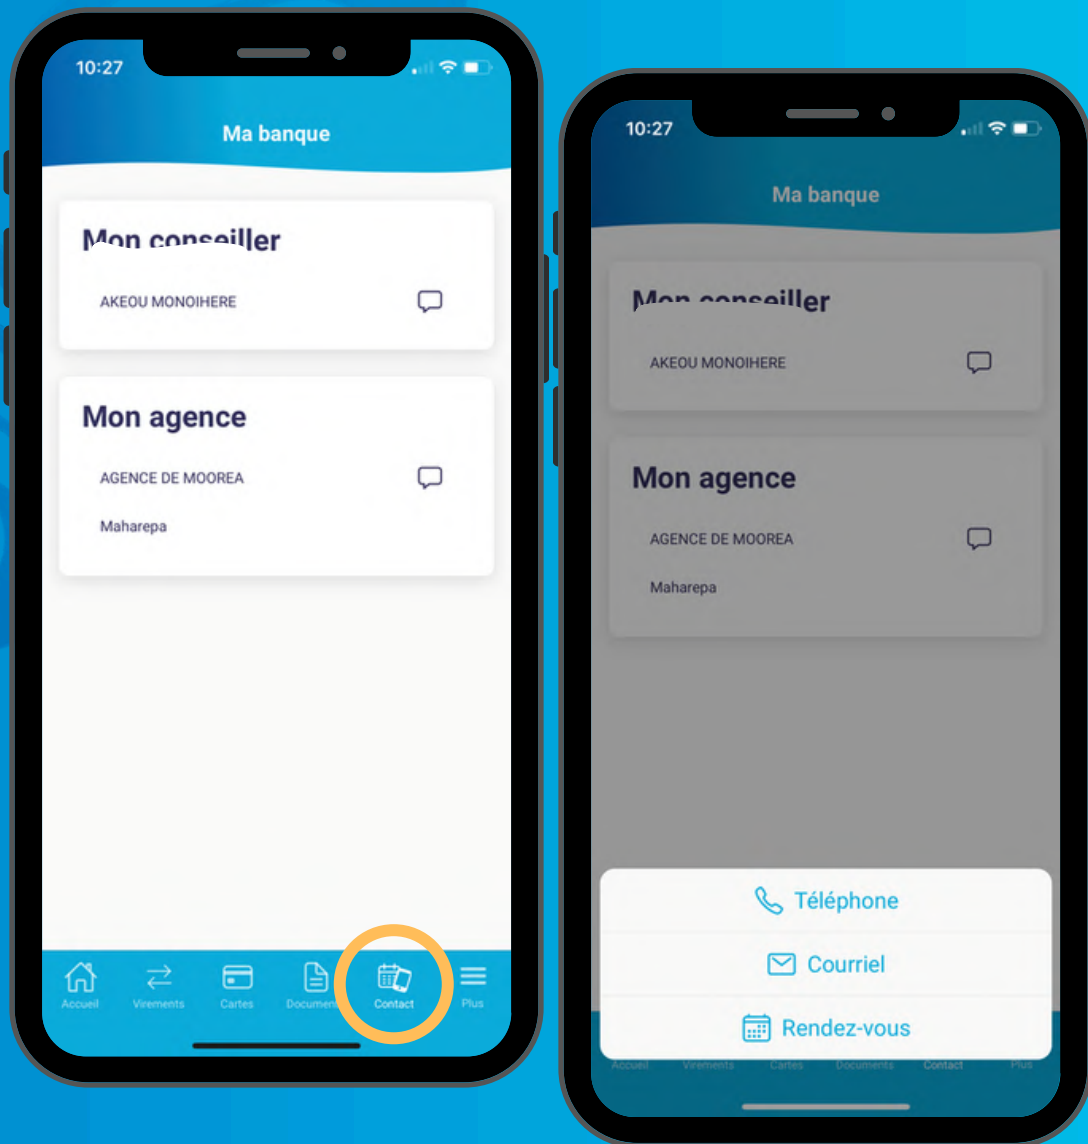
10:27

Ma banque

Mon conseiller

AKEOU MONOIHERE

Mon agence

AGENCE DE MOOREA

Maharepa

Accueil Virements Cartes Documents Contact Plus

10:27

Ma banque

Mon conseiller

AKEOU MONOIHERE

Mon agence

AGENCE DE MOOREA

Maharepa

Téléphone

Courriel

Rendez-vous

Accueil Virements Cartes Documents Contact Plus